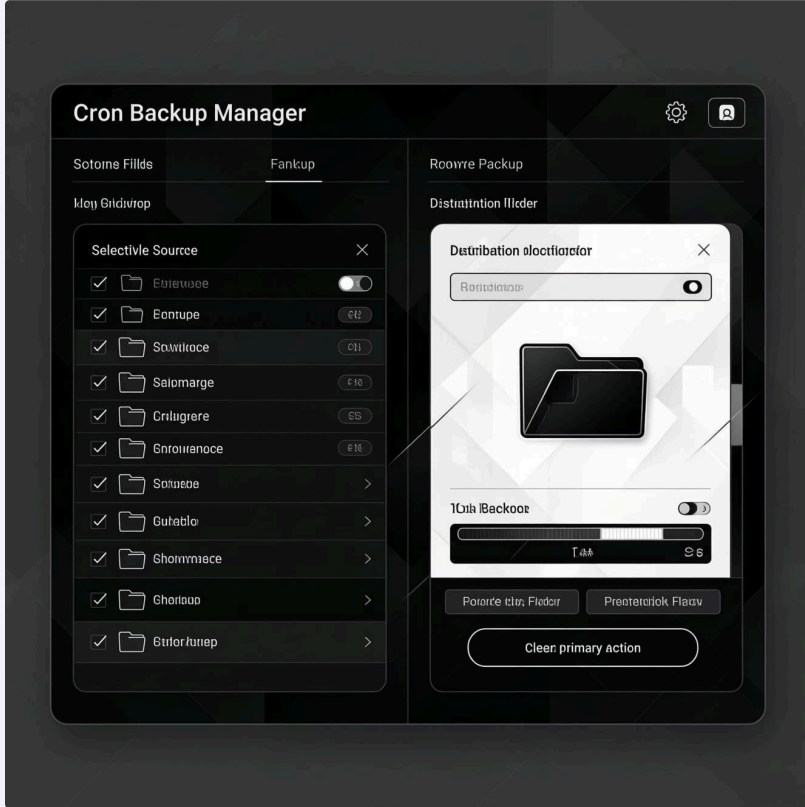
Cron Backup Manager

Sotome Filds

Fankup

Roowre Packup

Moy Gridwrop

Distritntion Mlder

Selectivle Source

Entewace

Eontupe

Sowtiroce

Salomarge

Crilugrere

Gnronnenoce

Sotneoe

Gutablo

Ghomrmece

Ghorloop

Gtilorlunep

Destribation olocflacotor

Rorotoloroo

10th Backoor

Tik

96

Porcrte clin Flodor

Prestoratiok Flaov

Cleen primary action